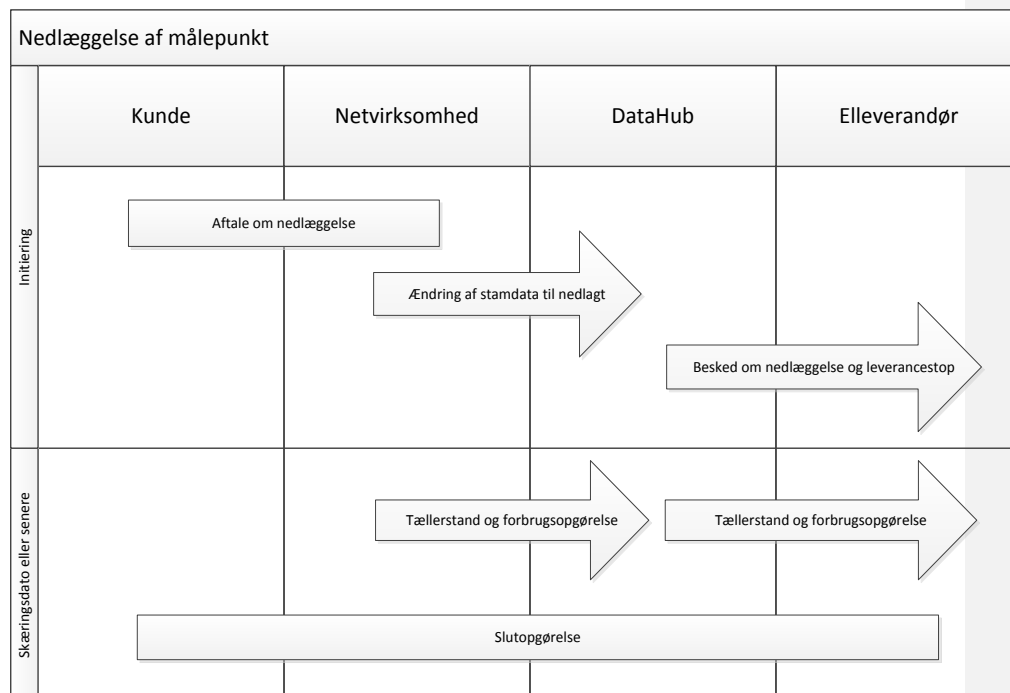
Nedlæggelse af målepunkt

Kunde

Netvirksomhed

DataHub

Elleverandør

Initiering

Aftale om nedlæggelse

Ændring af stamdata til nedlagt

Besked om nedlæggelse og leverancestop

Skæringsdato eller senere

Tællerstand og forbrugsopgørelse

Tællerstand og forbrugsopgørelse

Slutopgørelse